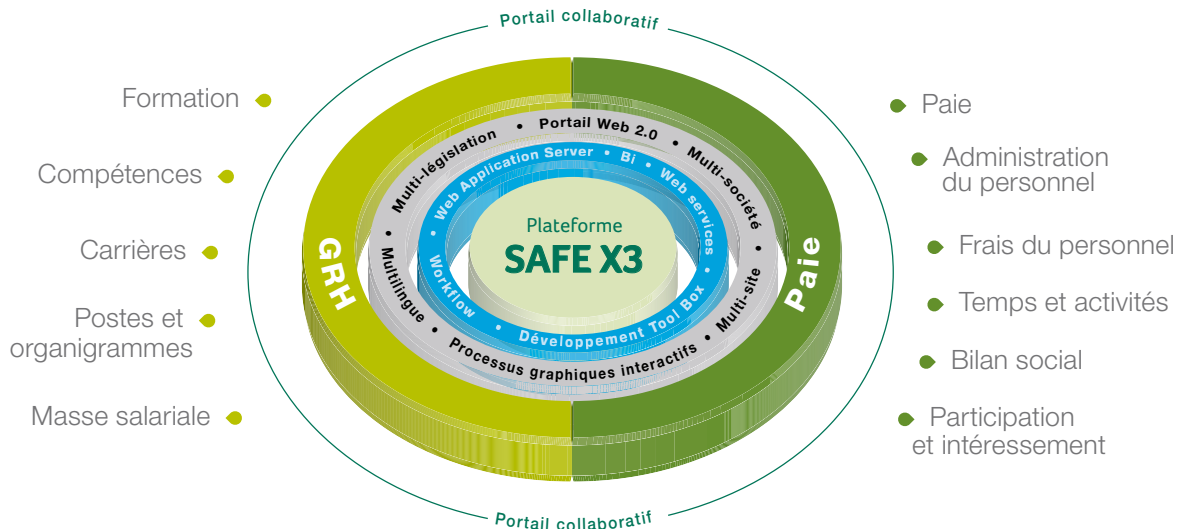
Portail collaboratif

Formation

Compétences

Carrières

Postes et organigrammes

Masse salariale

GRH

Multi-législation • Portail Web 2.0 • Multi-société • Multi-site • Processus graphiques interactifs • Multilingue •

Web Application Server • Bi • Web services • Développement Tool Box • Workflow •

Plateforme
SAFE X3

Paie

Paie

Administration du personnel

Frais du personnel

Temps et activités

Bilan social

Participation et intéressement

Portail collaboratif